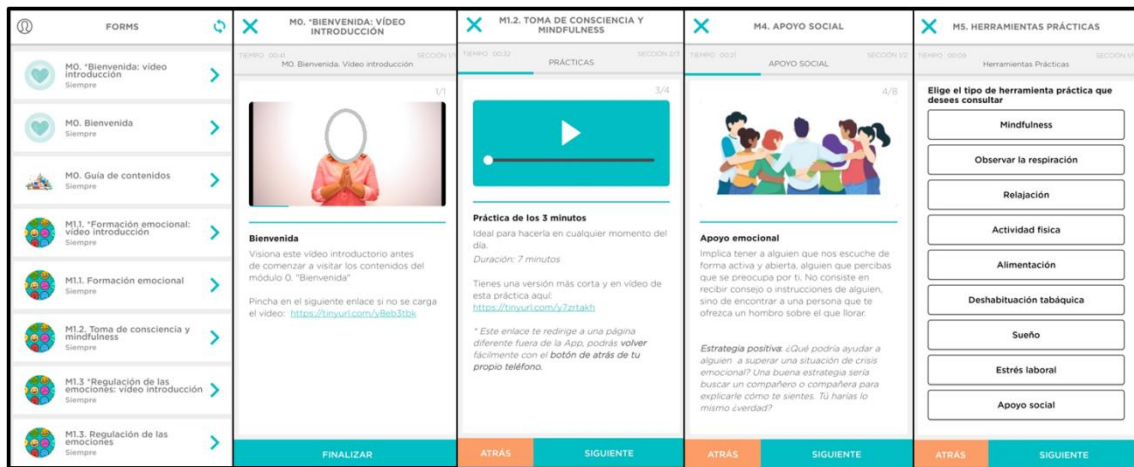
FORMS

M0. *Bienvenida: vídeo introducción
Siempre

M0. Bienvenida
Siempre

M0. Guía de contenidos
Siempre

M1.1. *Formación emocional: vídeo introducción
Siempre

M1.1. Formación emocional
Siempre

M1.2. Toma de consciencia y mindfulness
Siempre

M1.3 *Regulación de las emociones: vídeo introducción
Siempre

M1.3. Regulación de las emociones
Siempre

M0. *BIENVENIDA: VÍDEO INTRODUCCIÓN
TIEMPO: 00:41 SECCIÓN 1/1
M0. Bienvenida. Vídeo introducción
1/1

Bienvenida
Visiona este vídeo introductorio antes de comenzar a visitar los contenidos del módulo 0. "Bienvenida"

Pincha en el siguiente enlace si no se carga el vídeo: https://tinyurl.com/y8eb3tbk

FINALIZAR

M1.2. TOMA DE CONSCIENCIA Y MINDFULNESS
TIEMPO: 00:32 SECCIÓN 2/3
PRÁCTICAS
3/4

Práctica de los 3 minutos
Ideal para hacerla en cualquier momento del día.
Duración: 7 minutos

Tienes una versión más corta y en vídeo de esta práctica aquí: https://tinyurl.com/y7zrtakh

* Este enlace te redirige a una página diferente fuera de la App, podrás volver fácilmente con el botón de atrás de tu propio teléfono.

ATRÁS SIGUIENTE

M4. APOYO SOCIAL
TIEMPO: 00:31 SECCIÓN 1/2
APOYO SOCIAL
4/8

Apoyo emocional
Implica tener a alguien que nos escuche de forma activa y abierta, alguien que percibas que se preocupa por ti. No consiste en recibir consejo o instrucciones de alguien, sino de encontrar a una persona que te ofrezca un hombro sobre el que llorar.

Estrategia positiva: ¿Qué podría ayudar a alguien a superar una situación de crisis emocional? Una buena estrategia sería buscar un compañero o compañera para explicarle cómo te sientes. Tú harías lo mismo ¿verdad?

ATRÁS SIGUIENTE

M5. HERRAMIENTAS PRÁCTICAS
TIEMPO: 00:08 SECCIÓN 1/1
Herramientas Prácticas

Elige el tipo de herramienta práctica que desees consultar
Mindfulness
Observar la respiración
Relajación
Actividad física
Alimentación
Deshabituación tabáquica
Sueño
Estrés laboral
Apoyo social

ATRÁS SIGUIENTE